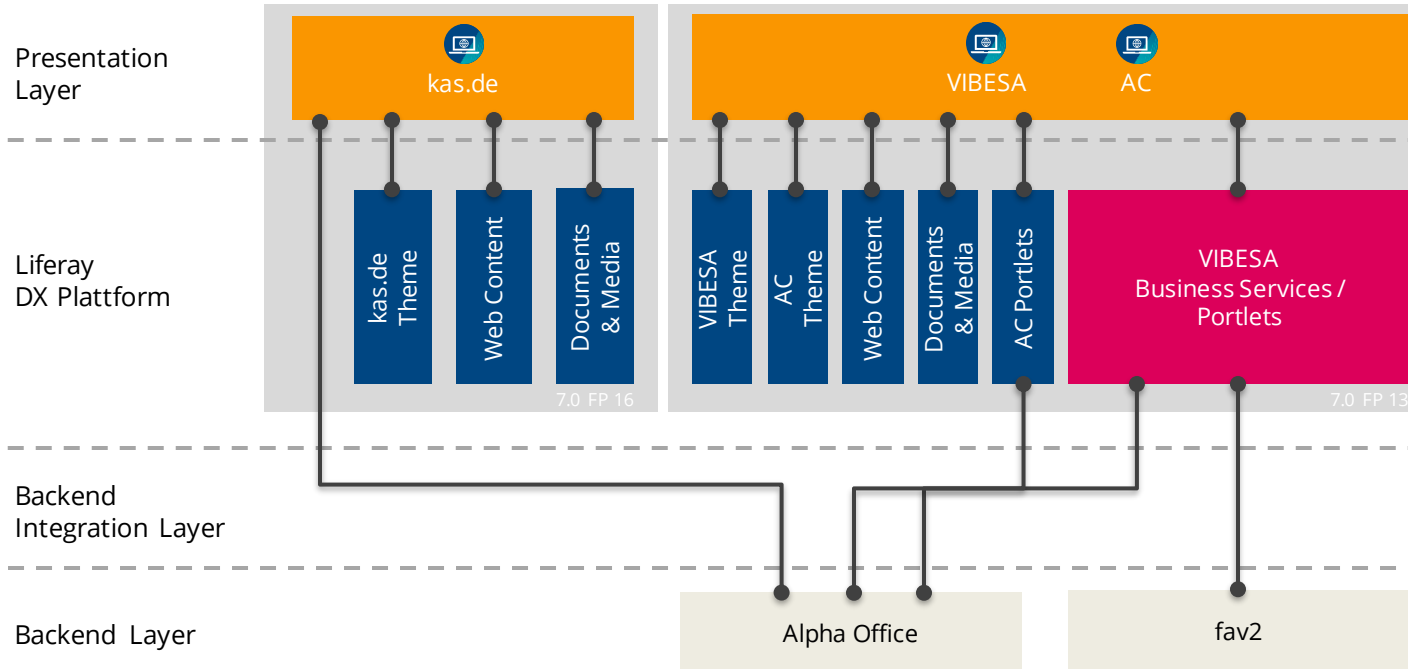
Presentation Layer

kas.de

VIBESA

AC

Liferay DX Plattform

kas.de Theme

Web Content

Documents & Media

7.0 FP 16

VIBESA Theme

AC Theme

Web Content

Documents & Media

AC Portlets

VIBESA Business Services / Portlets

7.0 FP 13

Backend Integration Layer

Backend Layer

Alpha Office

fav2